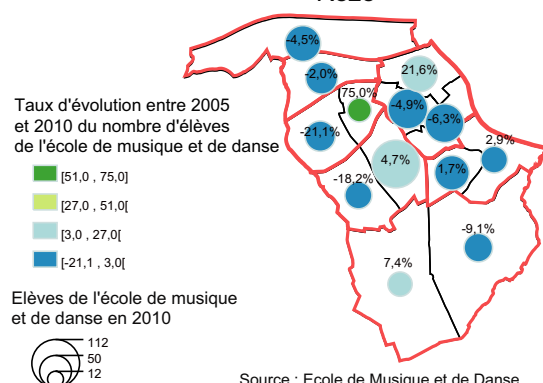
Taux d'évolution entre 2005 et 2010 du nombre d'élèves de l'école de musique et de danse

[51,0 , 75,0]

[27,0 , 51,0[

[3,0 , 27,0[

[-21,1 , 3,0[

Elèves de l'école de musique et de danse en 2010

112
50
12

-4,5%
-2,0%
21,6%
75,0%
-4,9%
-6,3%
-21,1%
2,9%
4,7%
1,7%
-18,2%
-9,1%
7,4%

Source : Ecole de Musique et de Danse